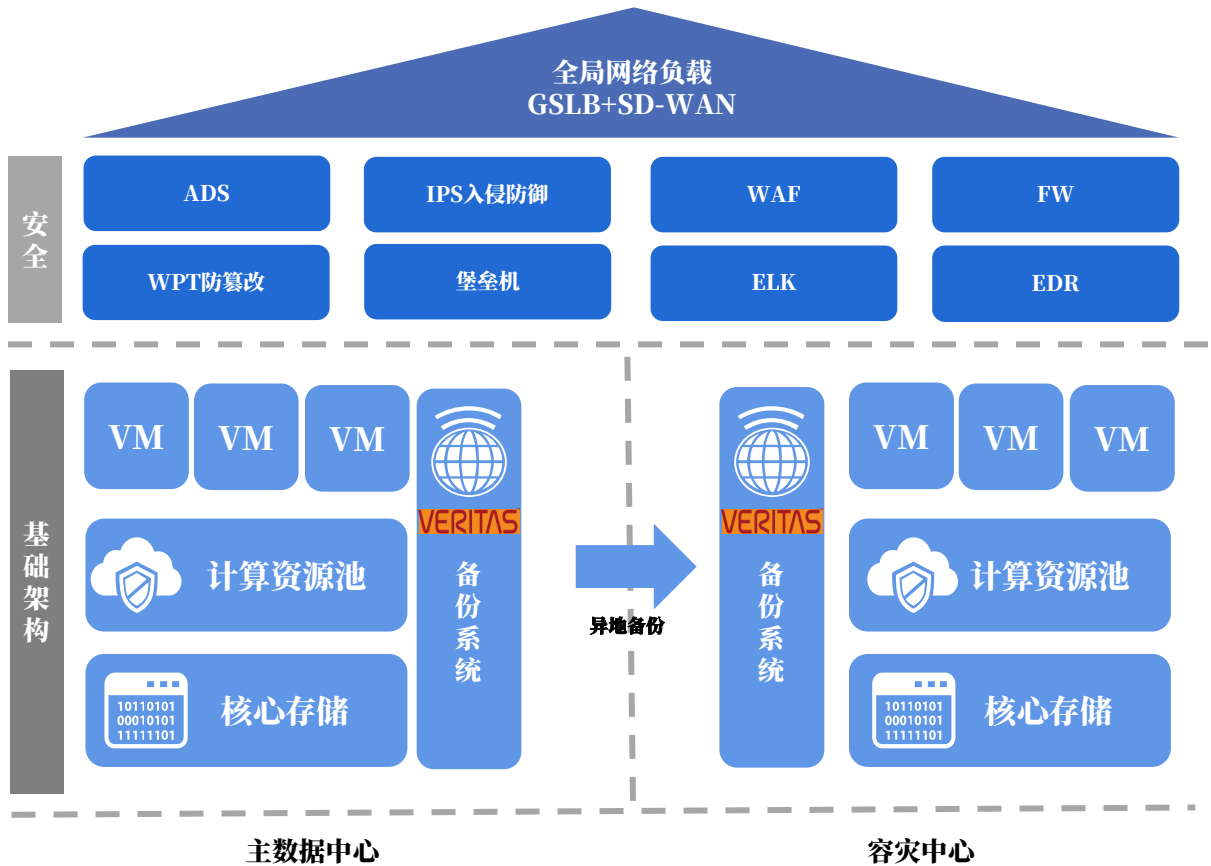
全局网络负载
GSLB+SD-WAN

安全

ADS

IPS入侵防御

WAF

FW

WPT防篡改

堡垒机

ELK

EDR

基础架构

VM

VM

VM

VERITAS

备份系统

计算资源池

核心存储

10110101
00010101
11111101

异地备份

VERITAS

备份系统

VM

VM

VM

计算资源池

核心存储

10110101
00010101
11111101

主数据中心

容灾中心